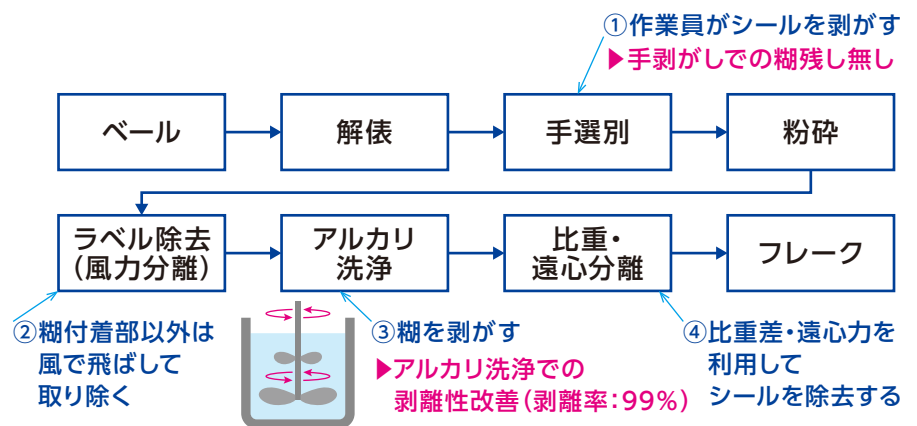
①作業員がシールを剥がす
▶手剥がしでの糊残し無し

ベール

解俵

手選別

粉砕

ラベル除去（風力分離）

アルカリ洗浄

比重・遠心分離

フレーク

②糊付着部以外は風で飛ばして取り除く

③糊を剥がす
▶アルカリ洗浄での剥離性改善（剥離率：99%）

④比重差・遠心力を利用してシールを除去する